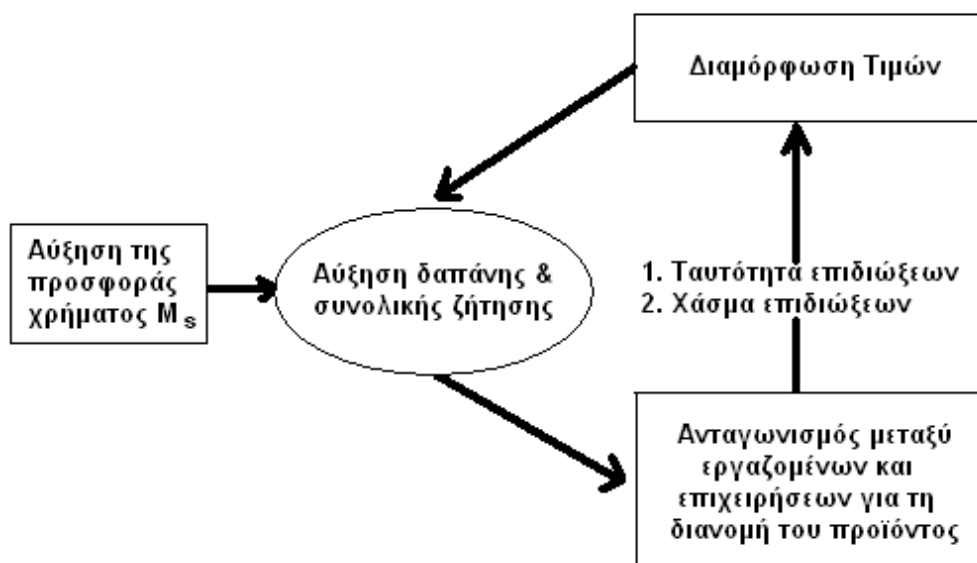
Διαμόρφωση Τιμών

Αύξηση της προσφοράς χρήματος $M_s$

Αύξηση δαπάνης & συνολικής ζήτησης

1. Ταυτότητα επιδιώξεων
2. Χάσμα επιδιώξεων

Ανταγωνισμός μεταξύ εργαζομένων και επιχειρήσεων για τη διανομή του προϊόντος